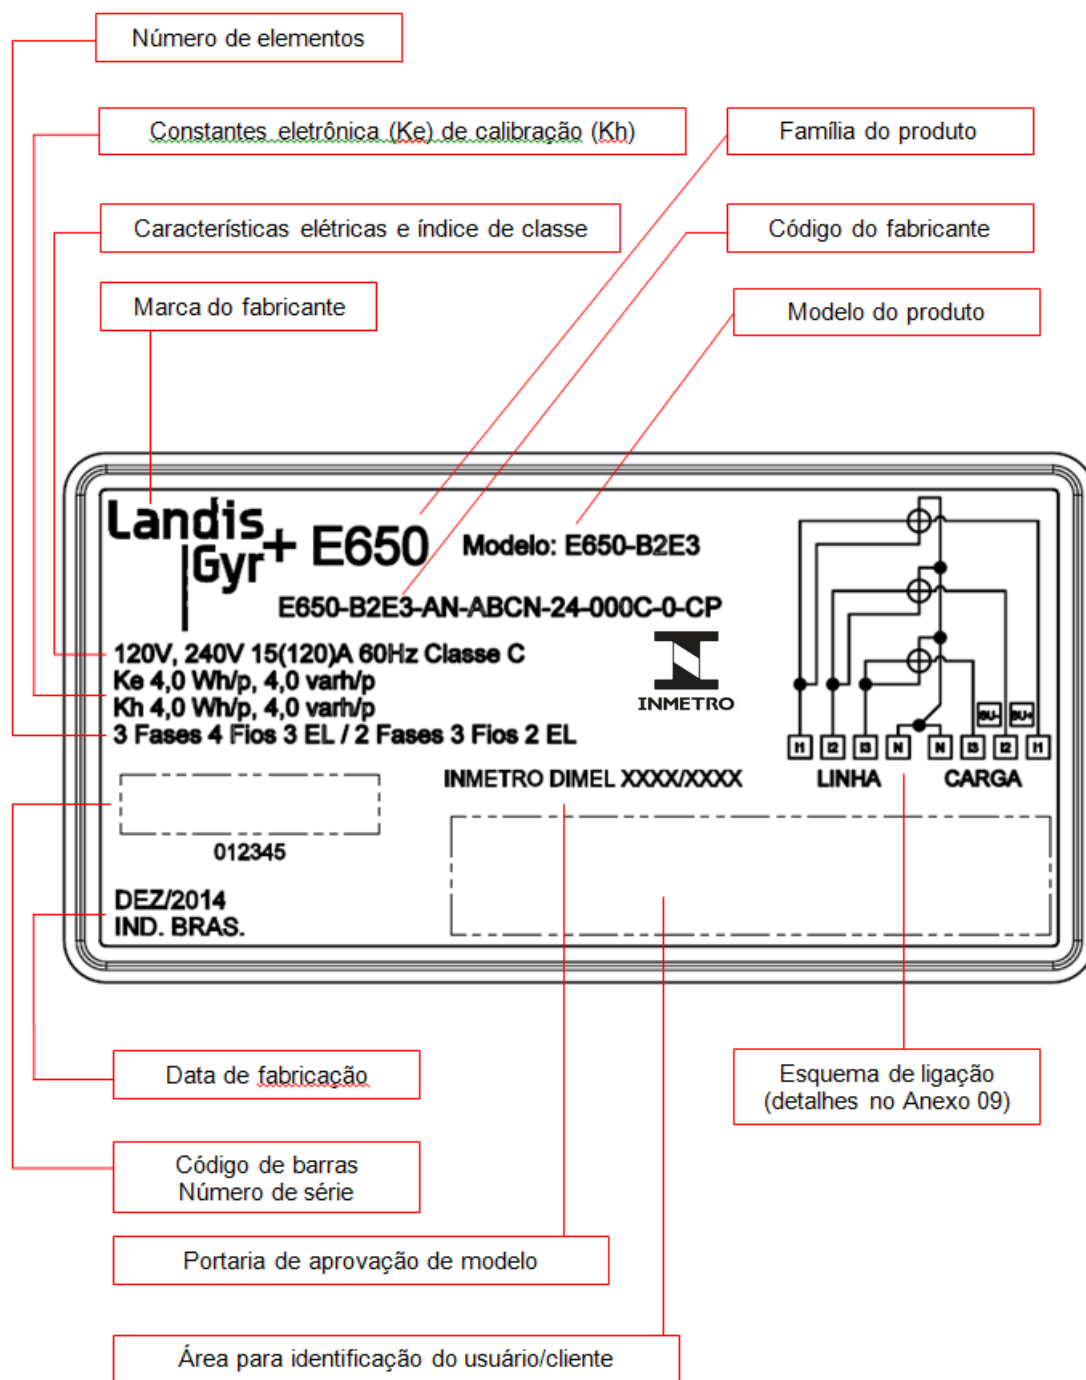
Número de elementos

Constantes eletrônica (Ke) de calibração (Kh)

Família do produto

Características elétricas e índice de classe

Código do fabricante

Marca do fabricante

Modelo do produto

Landis
Gyr+ E650

Modelo: E650-B2E3

E650-B2E3-AN-ABCN-24-000C-0-CP

120V, 240V 15(120)A 60Hz Classe C
Ke 4,0 Wh/p, 4,0 varh/p
Kh 4,0 Wh/p, 4,0 varh/p
3 Fases 4 Fios 3 EL / 2 Fases 3 Fios 2 EL

INMETRO

I1 I2 I3 N N I3 I2 I1

BU BU

LINHA CARGA

INMETRO DIMEL XXXX/XXXX

012345

DEZ/2014
IND. BRAS.

Data de fabricação

Esquema de ligação
(detalhes no Anexo 09)

Código de barras
Número de série

Portaria de aprovação de modelo

Área para identificação do usuário/cliente